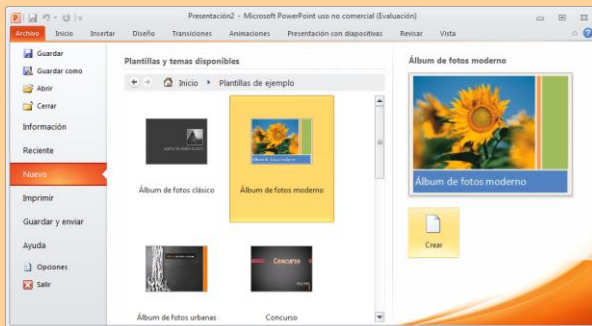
Presentación2 - Microsoft PowerPoint uso no comercial (Evaluación)

Archivo Inicio Insertar Diseño Transiciones Animaciones Presentación con diapositivas Revisar Vista

Guardar
Guardar como
Abrir
Cerrar
Información
Reciente
Nuevo
Imprimir
Guardar y enviar
Ayuda
Opciones
Salir

Plantillas y temas disponibles

Inicio ▸ Plantillas de ejemplo

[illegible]
Álbum de fotos clásico

Álbum de fotos moderno
Álbum de fotos moderno

Álbum de fotos urbanas

Concurso
Concurso

Álbum de fotos moderno

Álbum de fotos moderno

Crear